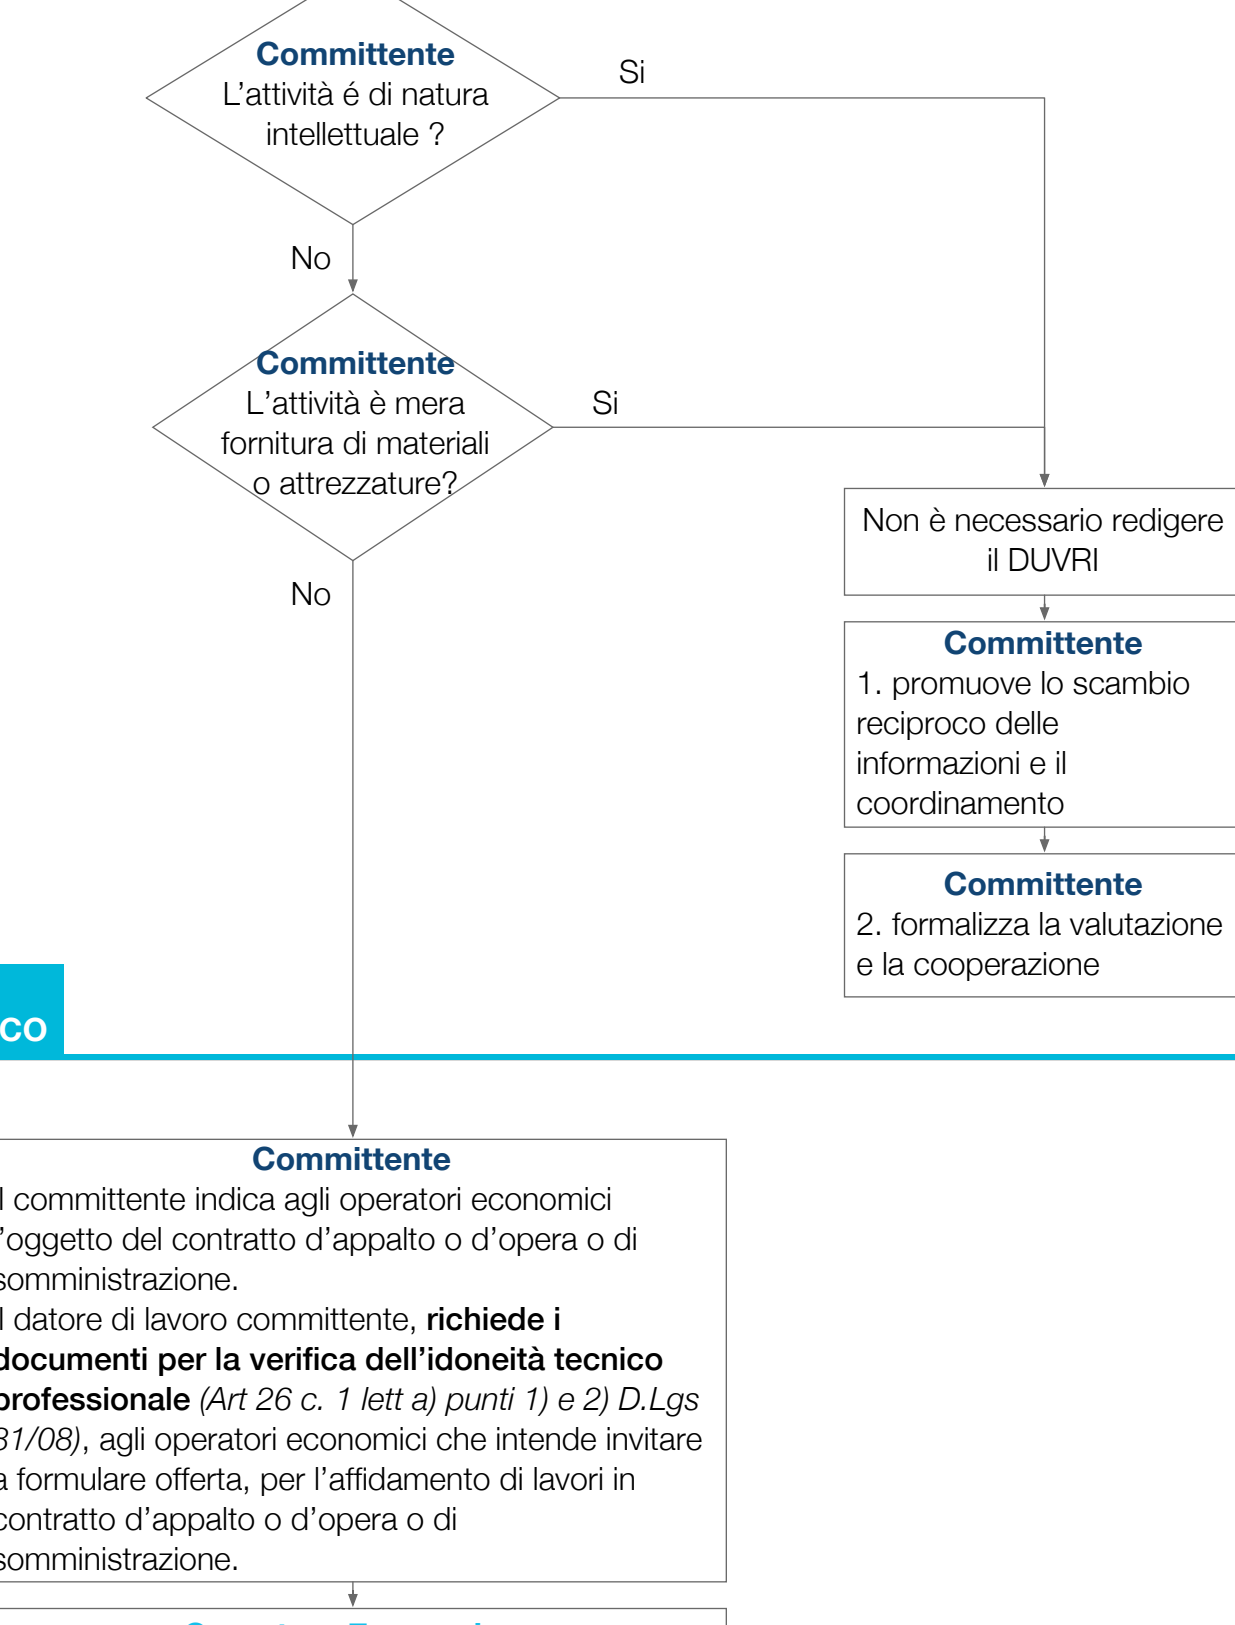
Committente
L'attività é di natura intellettuale ?

Si

No

Committente
L'attività è mera fornitura di materiali o attrezzature?

Si

Non è necessario redigere il DUVRI

No

Committente
1. promuove lo scambio reciproco delle informazioni e il coordinamento

Committente
2. formalizza la valutazione e la cooperazione

co

Committente
l committente indica agli operatori economici l'oggetto del contratto d'appalto o d'opera o di somministrazione.
l datore di lavoro committente, **richiede i documenti per la verifica dell'idoneità tecnico professionale** *(Art 26 c. 1 lett a) punti 1) e 2) D.Lgs 81/08)*, agli operatori economici che intende invitare a formulare offerta, per l'affidamento di lavori in contratto d'appalto o d'opera o di somministrazione.

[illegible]